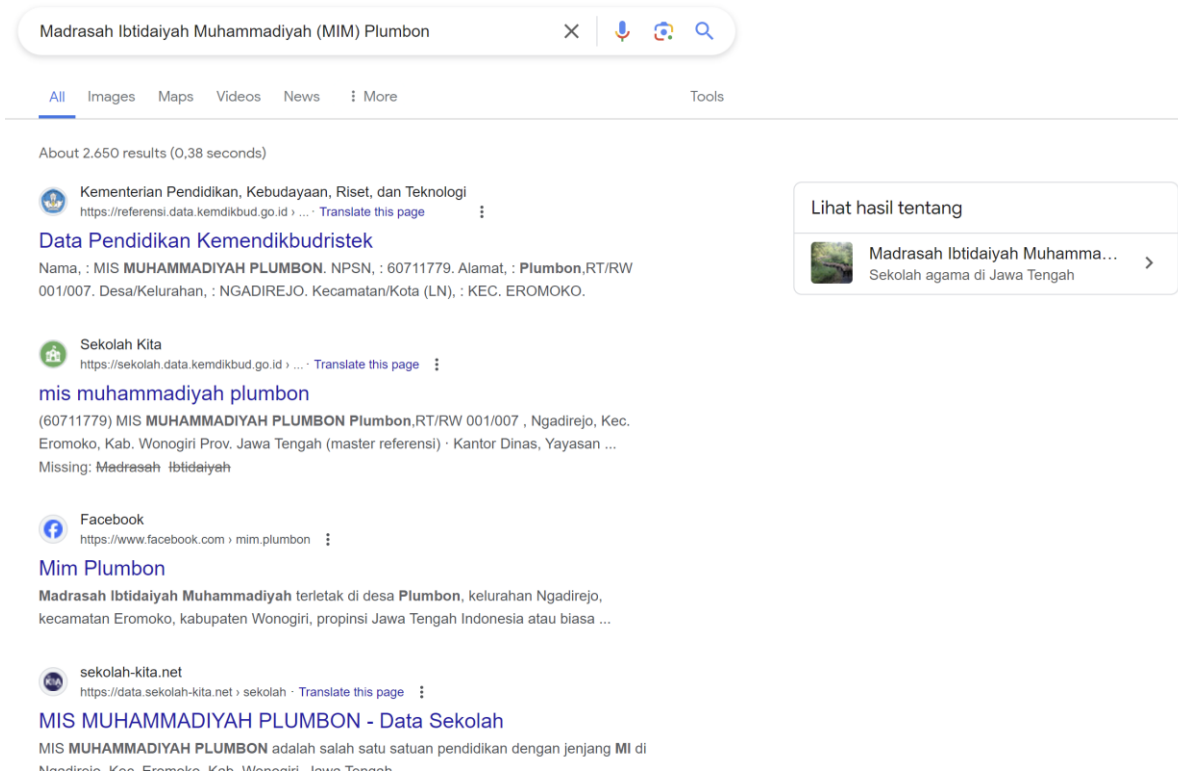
Madrasah Ibtidaiyah Muhammadiyah (MIM) Plumbon

All Images Maps Videos News ⋮ More Tools

About 2.650 results (0,38 seconds)

Kementerian Pendidikan, Kebudayaan, Riset, dan Teknologi
https://referensi.data.kemdikbud.go.id › ... · Translate this page

Data Pendidikan Kemendikbudristek
Nama, : MIS MUHAMMADIYAH PLUMBON. NPSN, : 60711779. Alamat, : Plumbon,RT/RW 001/007. Desa/Kelurahan, : NGADIREJO. Kecamatan/Kota (LN), : KEC. EROMOKO.

Sekolah Kita
https://sekolah.data.kemdikbud.go.id › ... · Translate this page

mis muhammadiyah plumbon
(60711779) MIS MUHAMMADIYAH PLUMBON Plumbon,RT/RW 001/007 , Ngadirejo, Kec. Eromoko, Kab. Wonogiri Prov. Jawa Tengah (master referensi) · Kantor Dinas, Yayasan ...
Missing: Madrasah Ibtidaiyah

Facebook
https://www.facebook.com › mim.plumbon

Mim Plumbon
Madrasah Ibtidaiyah Muhammadiyah terletak di desa Plumbon, kelurahan Ngadirejo, kecamatan Eromoko, kabupaten Wonogiri, propinsi Jawa Tengah Indonesia atau biasa ...

sekolah-kita.net
https://data.sekolah-kita.net › sekolah · Translate this page

MIS MUHAMMADIYAH PLUMBON - Data Sekolah
MIS MUHAMMADIYAH PLUMBON adalah salah satu satuan pendidikan dengan jenjang MI di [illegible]

Lihat hasil tentang
Madrasah Ibtidaiyah Muhamma...
Sekolah agama di Jawa Tengah